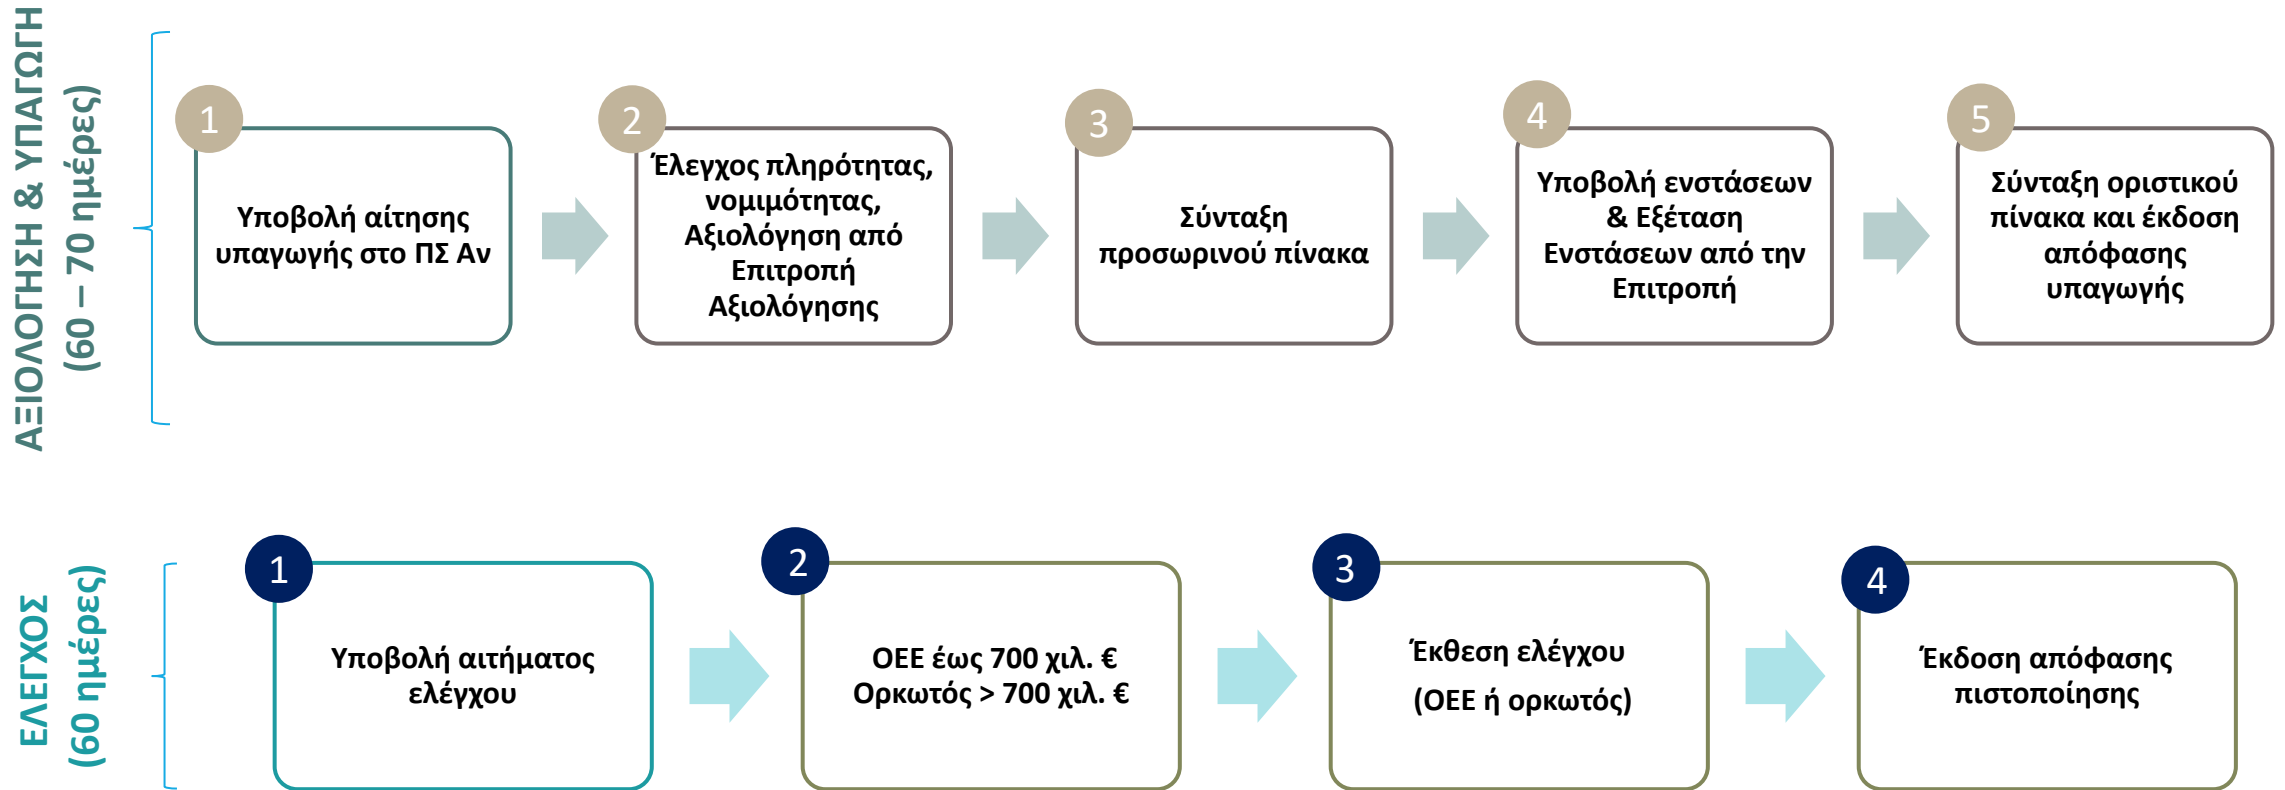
ΑΞΙΟΛΟΓΗΣΗ & ΥΠΑΓΩΓΗ
(60 – 70 ημέρες)

1
Υποβολή αίτησης υπαγωγής στο ΠΣ Αν

2
Έλεγχος πληρότητας, νομιμότητας, Αξιολόγηση από Επιτροπή Αξιολόγησης

3
Σύνταξη προσωρινού πίνακα

4
Υποβολή ενστάσεων & Εξέταση Ενστάσεων από την Επιτροπή

5
Σύνταξη οριστικού πίνακα και έκδοση απόφασης υπαγωγής

ΕΛΕΓΧΟΣ
(60 ημέρες)

1
Υποβολή αιτήματος ελέγχου

2
ΟΕΕ έως 700 χιλ. €
Ορκωτός > 700 χιλ. €

3
Έκθεση ελέγχου
(ΟΕΕ ή ορκωτός)

4
Έκδοση απόφασης πιστοποίησης